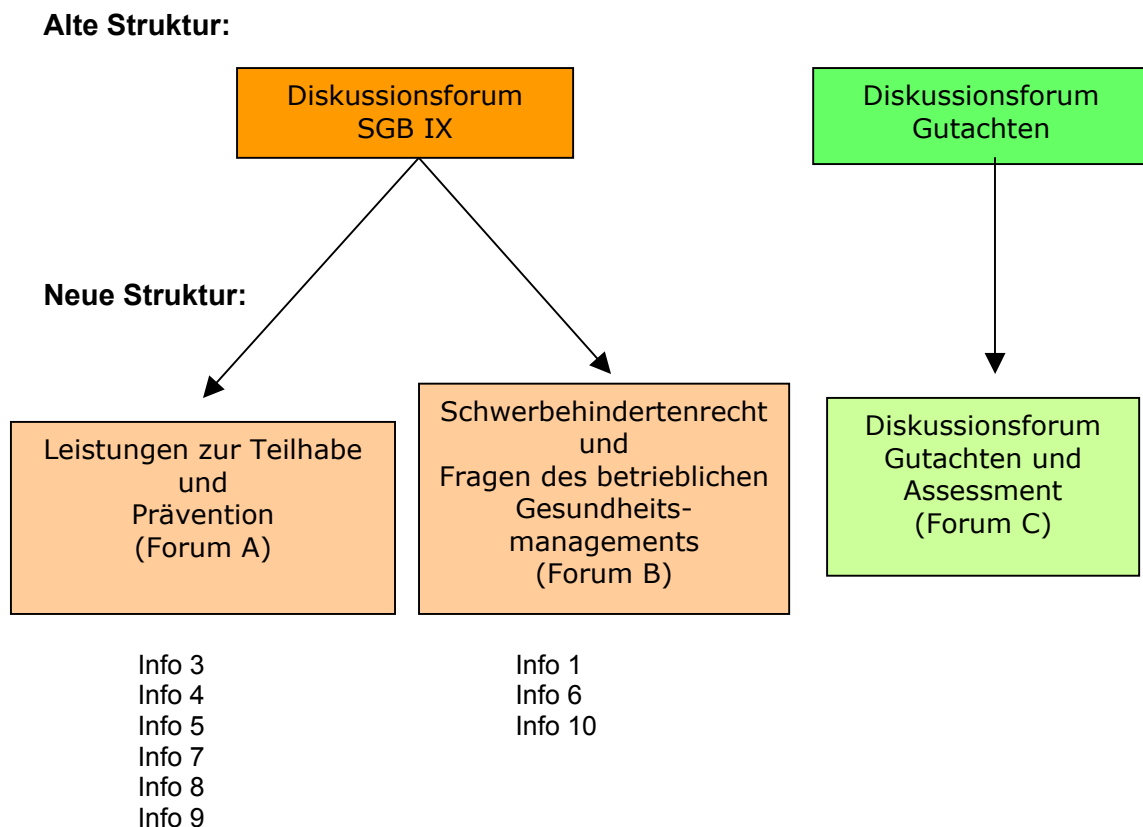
**Alte Struktur:**

Diskussionsforum SGB IX

Diskussionsforum Gutachten

**Neue Struktur:**

Leistungen zur Teilhabe und Prävention (Forum A)

Schwerbehindertenrecht und Fragen des betrieblichen Gesundheitsmanagements (Forum B)

Diskussionsforum Gutachten und Assessment (Forum C)

Info 3
Info 4
Info 5
Info 7
Info 8
Info 9

Info 1
Info 6
Info 10